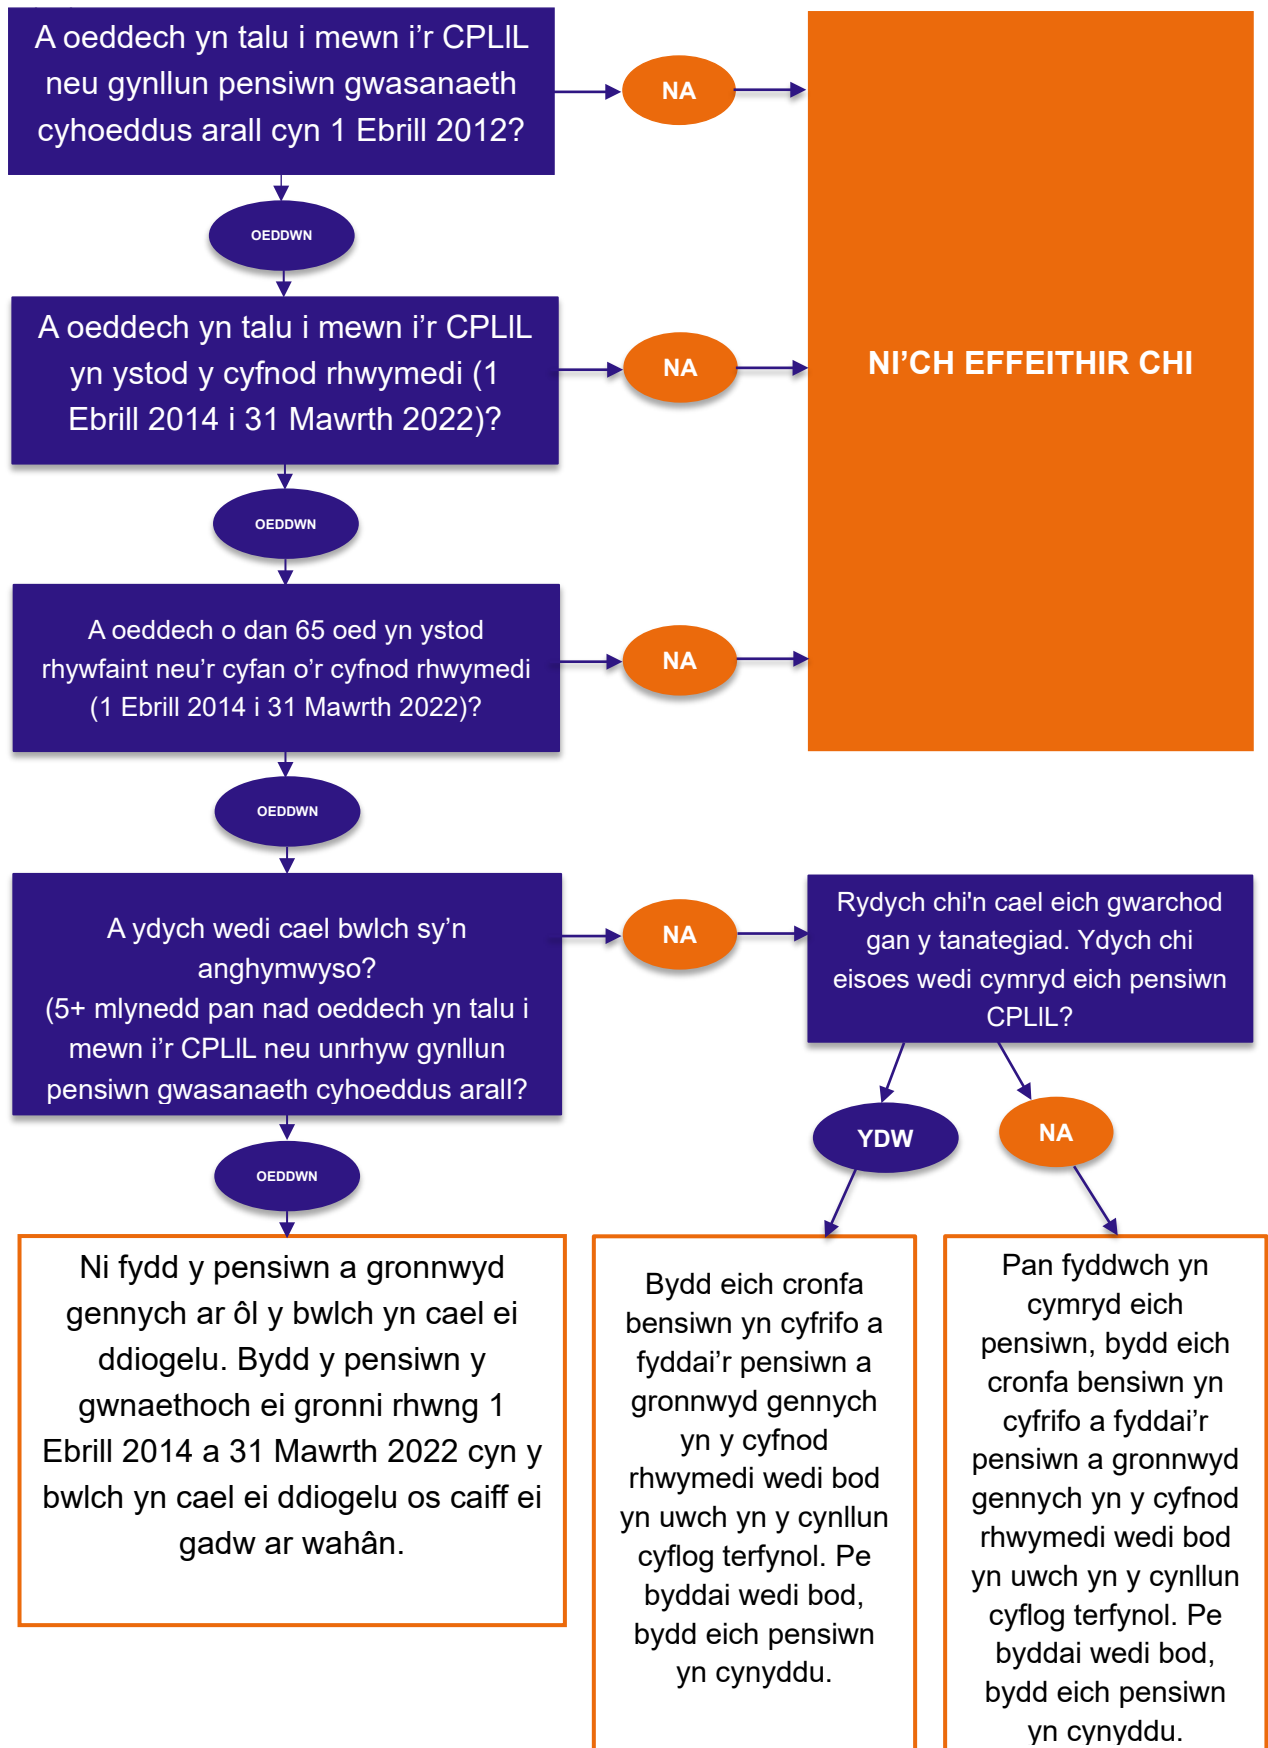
A oeddech yn talu i mewn i'r CPLIL neu gynllun pensiwn gwasanaeth cyhoeddus arall cyn 1 Ebrill 2012?

NA

OEDDWN

A oeddech yn talu i mewn i'r CPLIL yn ystod y cyfnod rhwymedi (1 Ebrill 2014 i 31 Mawrth 2022)?

NA

NI'CH EFFEITHIR CHI

OEDDWN

A oeddech o dan 65 oed yn ystod rhywfaint neu'r cyfan o'r cyfnod rhwymedi (1 Ebrill 2014 i 31 Mawrth 2022)?

NA

OEDDWN

A ydych wedi cael bwlch sy'n anghymwyso?
(5+ mlynedd pan nad oeddech yn talu i mewn i'r CPLIL neu unrhyw gynllun pensiwn gwasanaeth cyhoeddus arall?

NA

Rydych chi'n cael eich gwarchod gan y tanategiad. Ydych chi eisoes wedi cymryd eich pensiwn CPLIL?

YDW

NA

OEDDWN

Ni fydd y pensiwn a gronnwyd gennych ar ôl y bwlch yn cael ei ddiogelu. Bydd y pensiwn y gwnaethoch ei gronni rhwng 1 Ebrill 2014 a 31 Mawrth 2022 cyn y bwlch yn cael ei ddiogelu os caiff ei gadw ar wahân.

Bydd eich cronfa bensiwn yn cyfrifo a fyddai'r pensiwn a gronnwyd gennych yn y cyfnod rhwymedi wedi bod yn uwch yn y cynllun cyflog terfynol. Pe byddai wedi bod, bydd eich pensiwn yn cynyddu.

Pan fyddwch yn cymryd eich pensiwn, bydd eich cronfa bensiwn yn cyfrifo a fyddai'r pensiwn a gronnwyd gennych yn y cyfnod rhwymedi wedi bod yn uwch yn y cynllun cyflog terfynol. Pe byddai wedi bod, bydd eich pensiwn yn cynyddu.